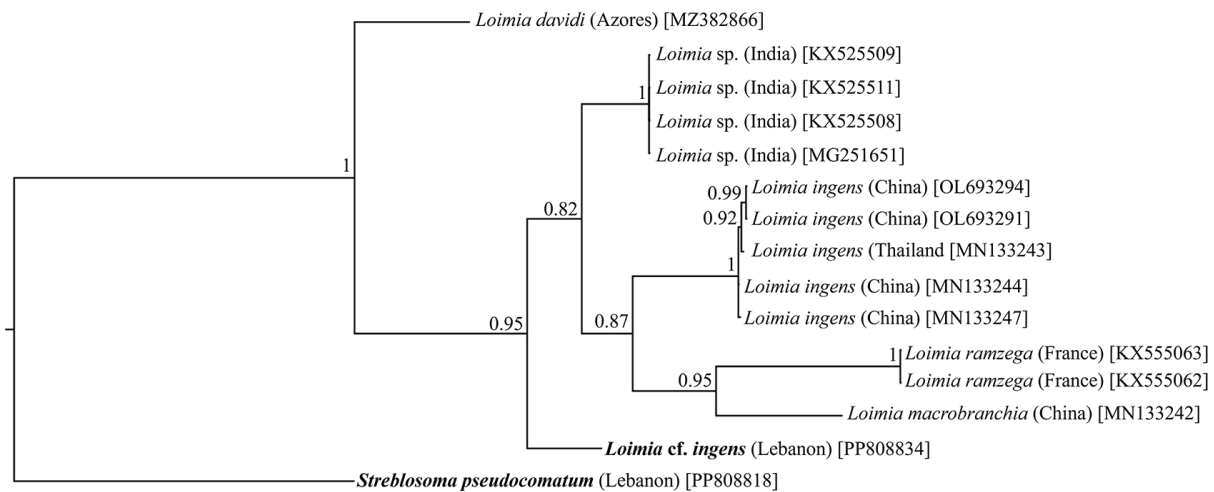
Loimia davidi (Azores) [MZ382866]

1

Loimia sp. (India) [KX525509]

1

Loimia sp. (India) [KX525511]

Loimia sp. (India) [KX525508]

Loimia sp. (India) [MG251651]

0.82

0.99 Loimia ingens (China) [OL693294]

0.92 Loimia ingens (China) [OL693291]

Loimia ingens (Thailand [MN133243]

1

Loimia ingens (China) [MN133244]

Loimia ingens (China) [MN133247]

0.95

0.87

1 Loimia ramzega (France) [KX555063]

Loimia ramzega (France) [KX555062]

0.95

Loimia macrobranchia (China) [MN133242]

Loimia cf. ingens (Lebanon) [PP808834]

Streblosoma pseudocomatum (Lebanon) [PP808818]